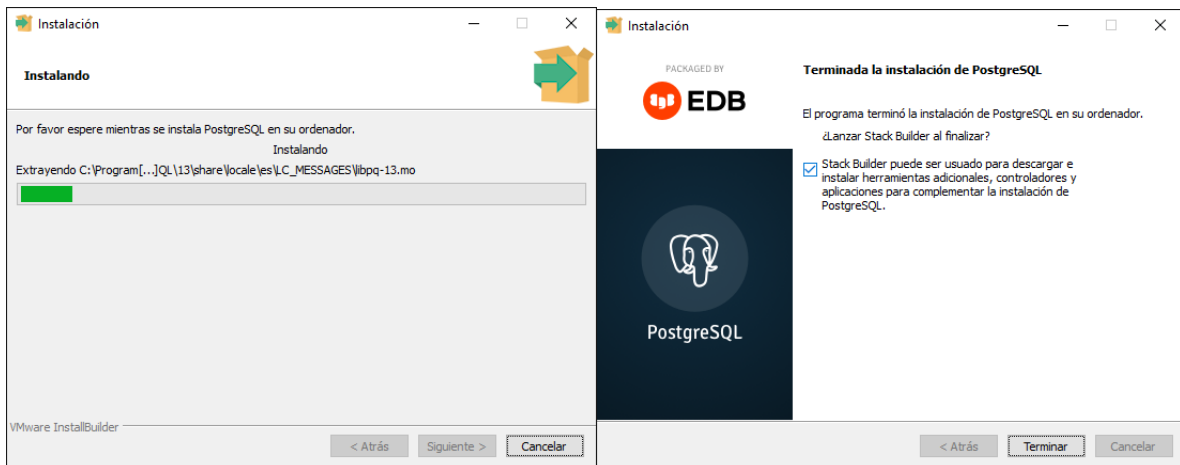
Instalación

Instalando

Por favor espere mientras se instala PostgreSQL en su ordenador.

Instalando

Extrayendo C:\Program[...]QL\13\share\locale\es\LC_MESSAGES\libpq-13.mo

VMware InstallBuilder

< Atrás Siguiente > Cancelar

Instalación

PACKAGED BY

EDB

PostgreSQL

Terminada la instalación de PostgreSQL

El programa terminó la instalación de PostgreSQL en su ordenador.

¿Lanzar Stack Builder al finalizar?

Stack Builder puede ser usuado para descargar e instalar herramientas adicionales, controladores y aplicaciones para complementar la instalación de PostgreSQL.

< Atrás Terminar Cancelar